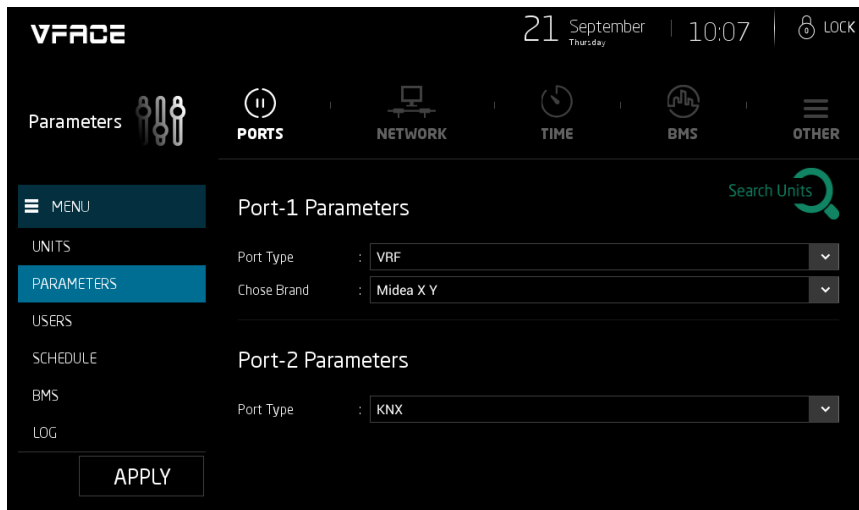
VFACE

21 September Thursday | 10:07 | LOCK

Parameters

PORTS NETWORK TIME BMS OTHER

MENU
UNITS
PARAMETERS
USERS
SCHEDULE
BMS
LOG

APPLY

Port-1 Parameters

Search Units

Port Type : VRF
Chose Brand : Midea X Y

Port-2 Parameters

Port Type : KNX